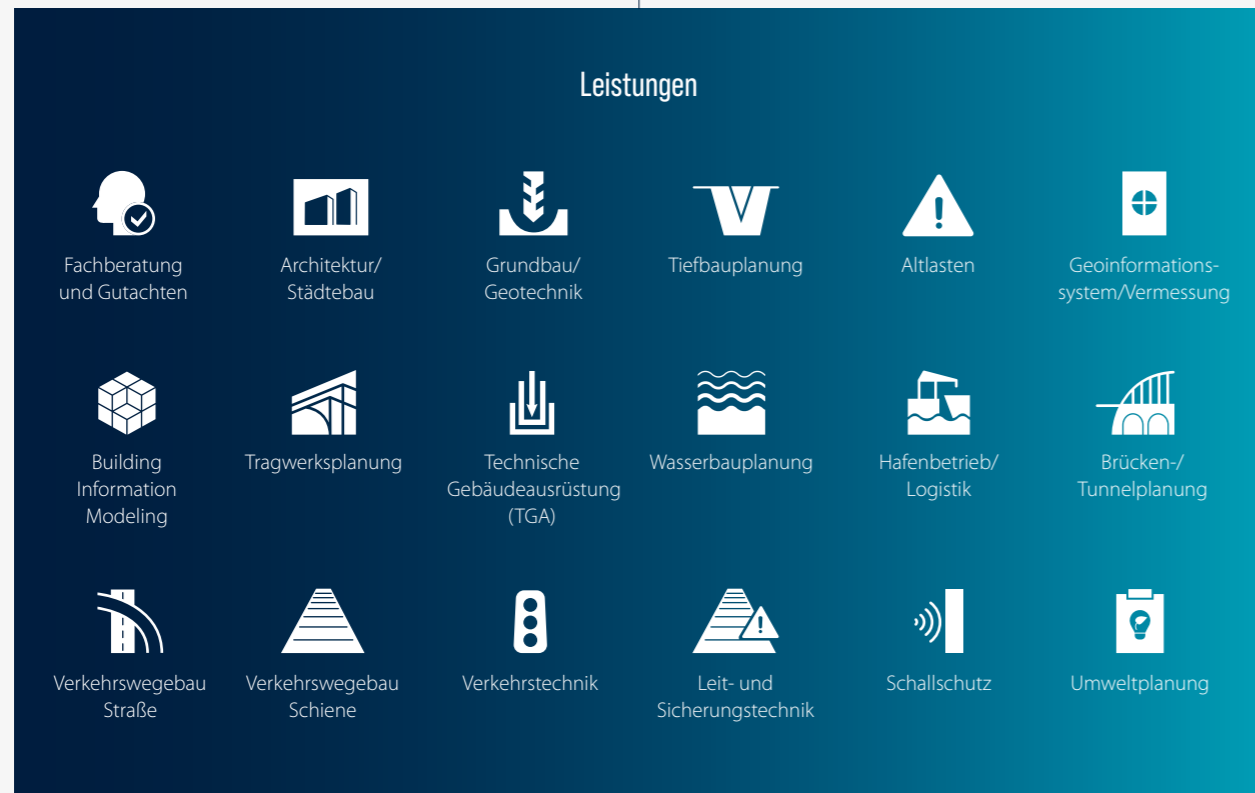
Leistungen

Fachberatung und Gutachten

Architektur/ Städtebau

Grundbau/ Geotechnik

Tiefbauplanung

Altlasten

Geoinformationssystem/Vermessung

Building Information Modeling

Tragwerksplanung

Technische Gebäudeausrüstung (TGA)

Wasserbauplanung

Hafenbetrieb/ Logistik

Brücken-/ Tunnelplanung

Verkehrswegebau Straße

Verkehrswegebau Schiene

Verkehrstechnik

Leit- und Sicherungstechnik

Schallschutz

Umweltplanung